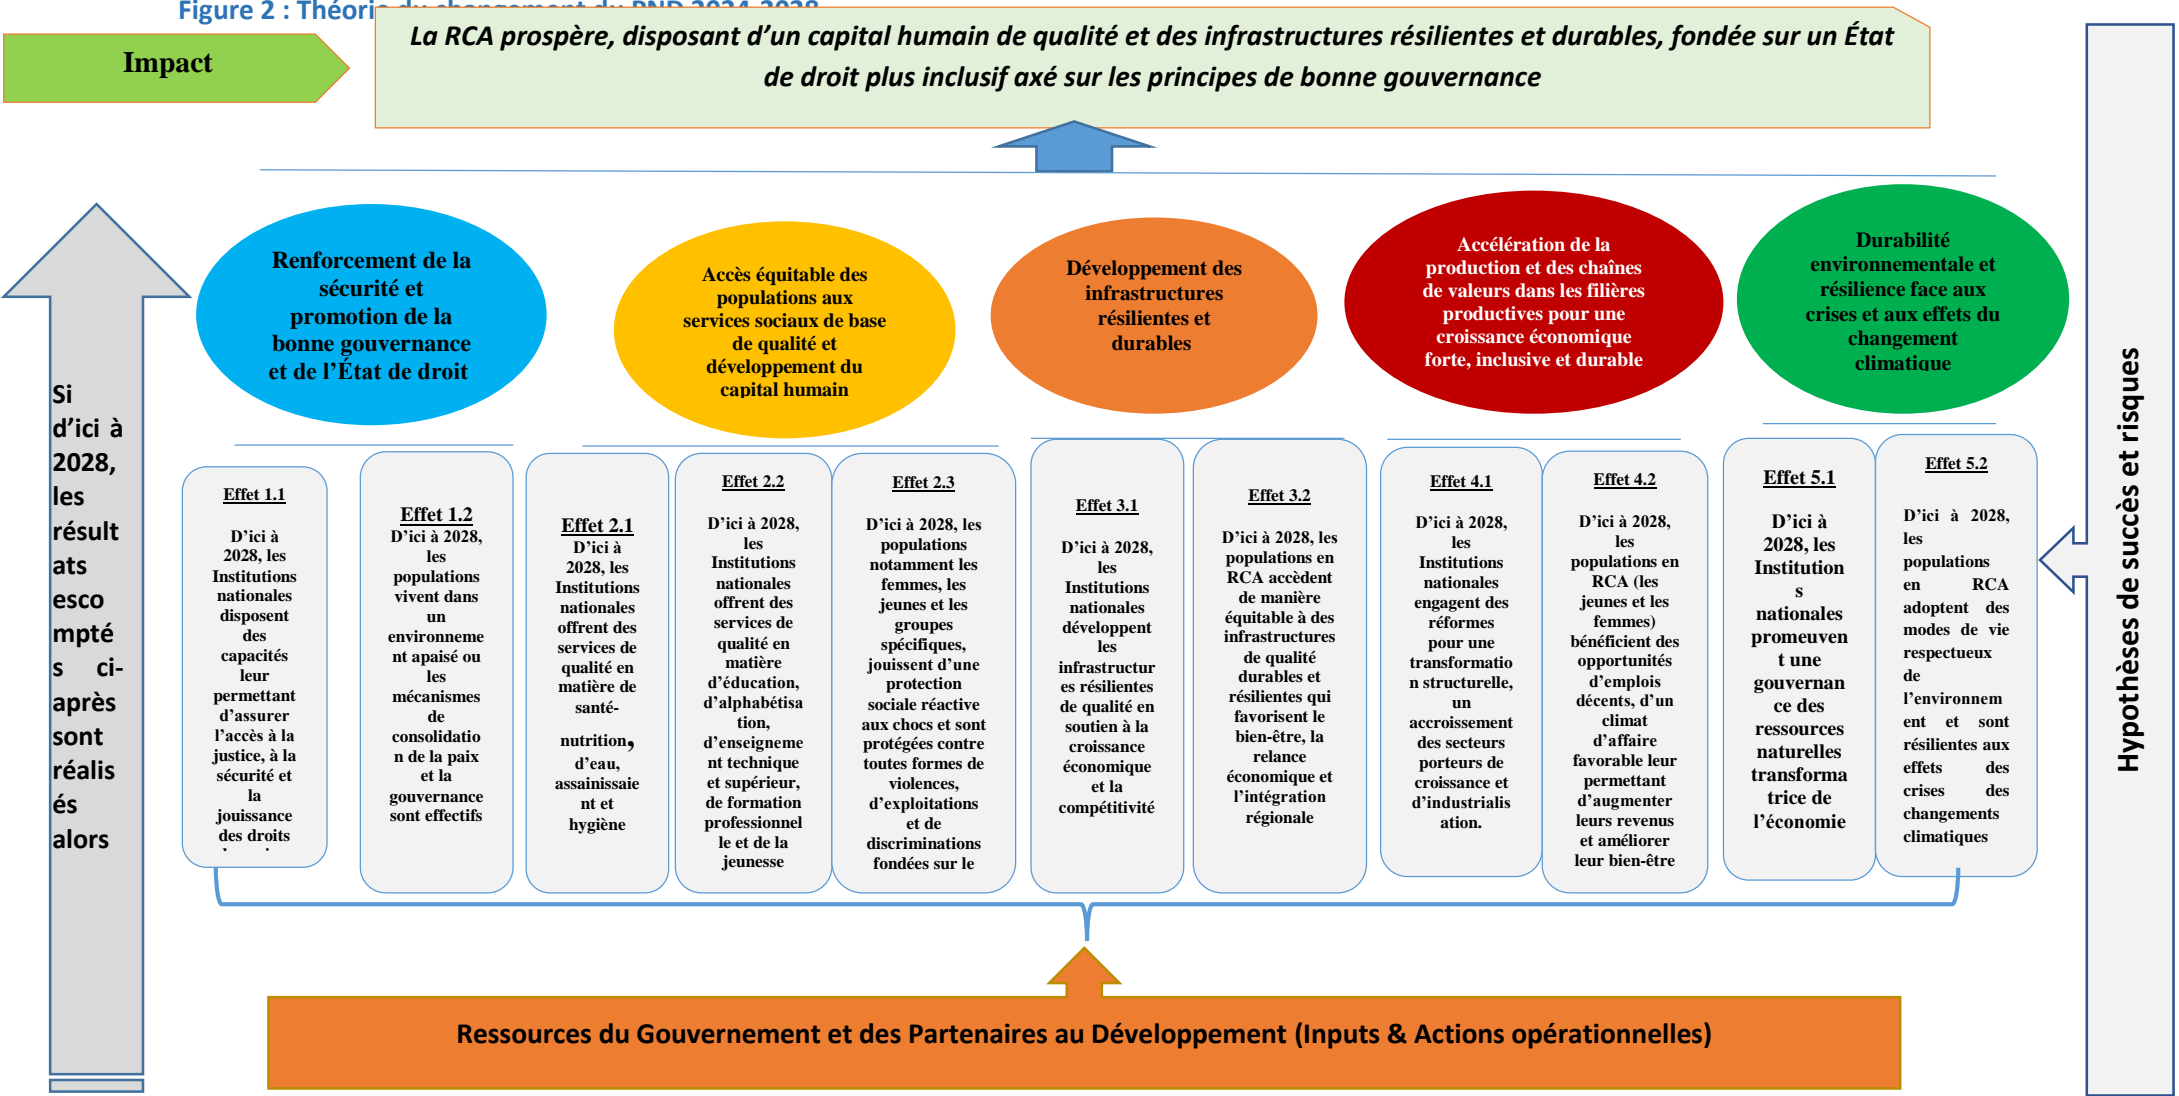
Figure 2 : Théori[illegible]

Impact

La RCA prospère, disposant d'un capital humain de qualité et des infrastructures résilientes et durables, fondée sur un État de droit plus inclusif axé sur les principes de bonne gouvernance

Si d'ici à 2028, les résultats escomptés ci-après sont réalisés alors

Renforcement de la sécurité et promotion de la bonne gouvernance et de l'État de droit

Accès équitable des populations aux services sociaux de base de qualité et développement du capital humain

Développement des infrastructures résilientes et durables

Accélération de la production et des chaînes de valeurs dans les filières productives pour une croissance économique forte, inclusive et durable

Durabilité environnementale et résilience face aux crises et aux effets du changement climatique

Effet 1.1
D'ici à 2028, les Institutions nationales disposent des capacités leur permettant d'assurer l'accès à la justice, à la sécurité et la jouissance des droits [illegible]

Effet 1.2
D'ici à 2028, les populations vivent dans un environnement apaisé ou les mécanismes de consolidation de la paix et la gouvernance sont effectifs

Effet 2.1
D'ici à 2028, les Institutions nationales offrent des services de qualité en matière de santé-nutrition, d'eau, assainissement et hygiène

Effet 2.2
D'ici à 2028, les Institutions nationales offrent des services de qualité en matière d'éducation, d'alphabétisation, d'enseignement technique et supérieur, de formation professionnelle et de la jeunesse

Effet 2.3
D'ici à 2028, les populations notamment les femmes, les jeunes et les groupes spécifiques, jouissent d'une protection sociale réactive aux chocs et sont protégées contre toutes formes de violences, d'exploitations et de discriminations fondées sur le

Effet 3.1
D'ici à 2028, les Institutions nationales développent les infrastructures résilientes de qualité en soutien à la croissance économique et la compétitivité

Effet 3.2
D'ici à 2028, les populations en RCA accèdent de manière équitable à des infrastructures de qualité durables et résilientes qui favorisent le bien-être, la relance économique et l'intégration régionale

Effet 4.1
D'ici à 2028, les Institutions nationales engagent des réformes pour une transformation structurelle, un accroissement des secteurs porteurs de croissance et d'industrialisation.

Effet 4.2
D'ici à 2028, les populations en RCA (les jeunes et les femmes) bénéficient des opportunités d'emplois décents, d'un climat d'affaire favorable leur permettant d'augmenter leurs revenus et améliorer leur bien-être

Effet 5.1
D'ici à 2028, les Institutions nationales promeuvent une gouvernance des ressources naturelles transformatrice de l'économie

Effet 5.2
D'ici à 2028, les populations en RCA adoptent des modes de vie respectueux de l'environnement et sont résilientes aux effets des crises des changements climatiques

Hypothèses de succès et risques

Ressources du Gouvernement et des Partenaires au Développement (Inputs & Actions opérationnelles)